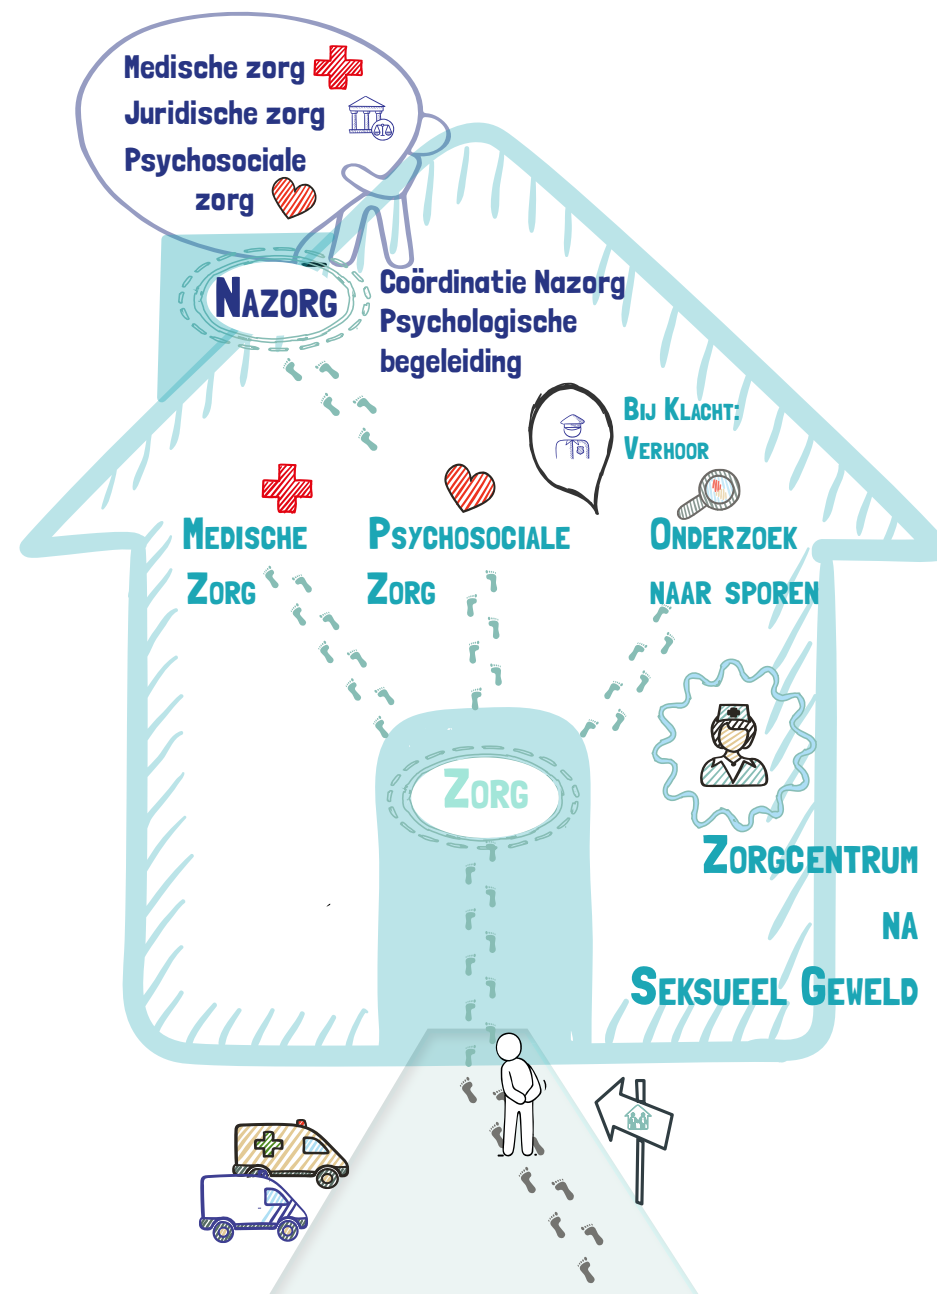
Medische zorg
Juridische zorg
Psychosociale zorg

Nazorg

Coördinatie Nazorg
Psychologische begeleiding

Bij Klacht: Verhoor

Medische Zorg

Psychosociale Zorg

Onderzoek naar sporen

Zorg

Zorgcentrum na Seksueel Geweld